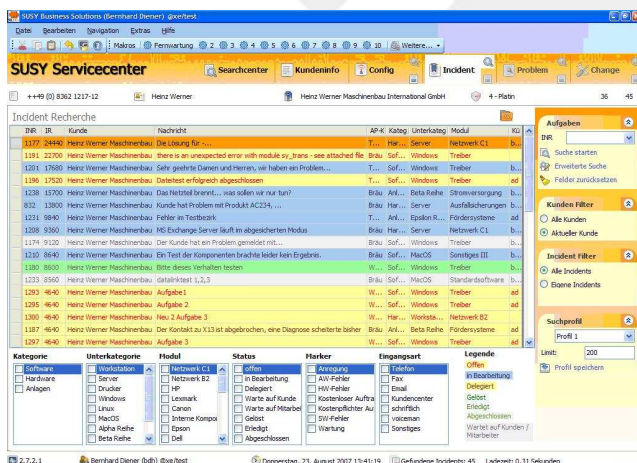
SUSY Business Solutions (Bernhard Diener) @xe/test

Datei Bearbeiten Navigation Extras Hilfe

Makros | Fernwartung 2 3 4 5 6 7 8 9 10 | Weitere...

SUSY Servicecenter

Searchcenter | Kundeninfo | Config | Incident | Problem | Change

++49 (0) 8362 1217-12 | Heinz Werner | Heinz Werner Maschinenbau International GmbH | 4 - Platin | 36 | 45

Incident Recherche

| INR | IR | Kunde | Nachricht | AP-K | Kateg | Unterkateg | Modul | Ku |
|---|---|---|---|---|---|---|---|---|
| 1177 | 24440 | Heinz Werner Maschinenbau | Die Lösung für -... | T... | Har... | Server | Netzwerk C1 | b... |
| 1191 | 22700 | Heinz Werner Maschinenbau | there is an unexpected error with module sy_trans - see attached file | Bräu | Sof... | Windows | Treiber | ad |
| 1201 | 17680 | Heinz Werner Maschinenbau | Sehr geehrte Damen und Herren, wir haben ein Problem... | T... | Sof... | Windows | Treiber | b... |
| 1196 | 17520 | Heinz Werner Maschinenbau | Dateitest erfolgreich abgeschlossen | T... | Sof... | Windows | Treiber | ad |
| 1238 | 15700 | Heinz Werner Maschinenbau | Das Netzteil brennt... was sollen wir nur tun? | Bräu | Anl... | Beta Reihe | Stromversorgung | b... |
| 832 | 13800 | Heinz Werner Maschinenbau | Kunde hat Problem mit Produkt AC234, ... | T... | Har... | Server | Ausfallsicherungen | b... |
| 1231 | 9840 | Heinz Werner Maschinenbau | Fehler im Testbezirk | T... | Anl... | Epsilon R... | Fördersysteme | ad |
| 1208 | 9360 | Heinz Werner Maschinenbau | MS Exchange Server läuft im abgesicherten Modus | Bräu | Har... | Server | Netzwerk C1 | b... |
| 1174 | 9120 | Heinz Werner Maschinenbau | Der Kunde hat ein Problem gemeldet mit... | Bräu | Sof... | Windows | Treiber | b... |
| 1210 | 8640 | Heinz Werner Maschinenbau | Ein Test der Komponenten brachte leider kein Ergebnis. | Bräu | Sof... | MacOS | Sonstiges III | b... |
| 1180 | 8600 | Heinz Werner Maschinenbau | Bitte dieses Verhalten testen | W... | Sof... | Windows | Treiber | ad |
| 1233 | 8560 | Heinz Werner Maschinenbau | datalinktest 1,2,3 | W... | Sof... | MacOS | Standardsoftware | b... |
| 1293 | 4640 | Heinz Werner Maschinenbau | Aufgabe 1 | W... | Sof... | Windows | Treiber | ad |
| 1295 | 4640 | Heinz Werner Maschinenbau | Aufgabe 2 | W... | Sof... | Windows | Treiber | ad |
| 1300 | 4640 | Heinz Werner Maschinenbau | Neu 2 Aufgabe 3 | W... | Har... | Worksta... | Netzwerk B2 | |
| 1187 | 4640 | Heinz Werner Maschinenbau | Der Kontakt zu X13 ist abgebrochen, eine Diagnose scheiterte bisher | Bräu | Anl... | Beta Reihe | Fördersysteme | ad |
| 1297 | 4640 | Heinz Werner Maschinenbau | Aufgabe 3 | W... | Sof... | Windows | Treiber | ad |

Kategorie: Software, Hardware, Anlagen

Unterkategorie: Workstation, Server, Drucker, Windows, Linux, MacOS, Alpha Reihe, Beta Reihe

Modul: Netzwerk C1, Netzwerk B2, HP, Lexmark, Canon, Interne Kompo, Epson, Dell

Status: offen, in Bearbeitung, Delegiert, Warte auf Kunde, Warte auf Mitarbei, Gelöst, Erledigt, Abgeschlossen

Marker: Anregung, AW-Fehler, HW-Fehler, Kostenloser Auftra, Kostenpflichter Au, SW-Fehler, Wartung

Eingangsart: Telefon, Fax, Email, schriftlich, voicemail, Sonstiges

Legende: Offen, in Bearbeitung, Delegiert, Gelöst, Erledigt, Abgeschlossen, Wartet auf Kunden / Mitarbeiter

Aufgaben
INR
Suche starten
Erweiterte Suche
Felder zurücksetzen

Kunden Filter
Alle Kunden
Aktueller Kunde

Incident Filter
Alle Incidents
Eigene Incidents

Suchprofil
Profil 1
Limit: 200
Profil speichern

2.7.2.1 | Bernhard Diener (bdh) @xe/test | Donnerstag, 23. August 2007 13:41:19 | Gefundene Incidents: 45 | Ladezeit: 0,31 Sekunden